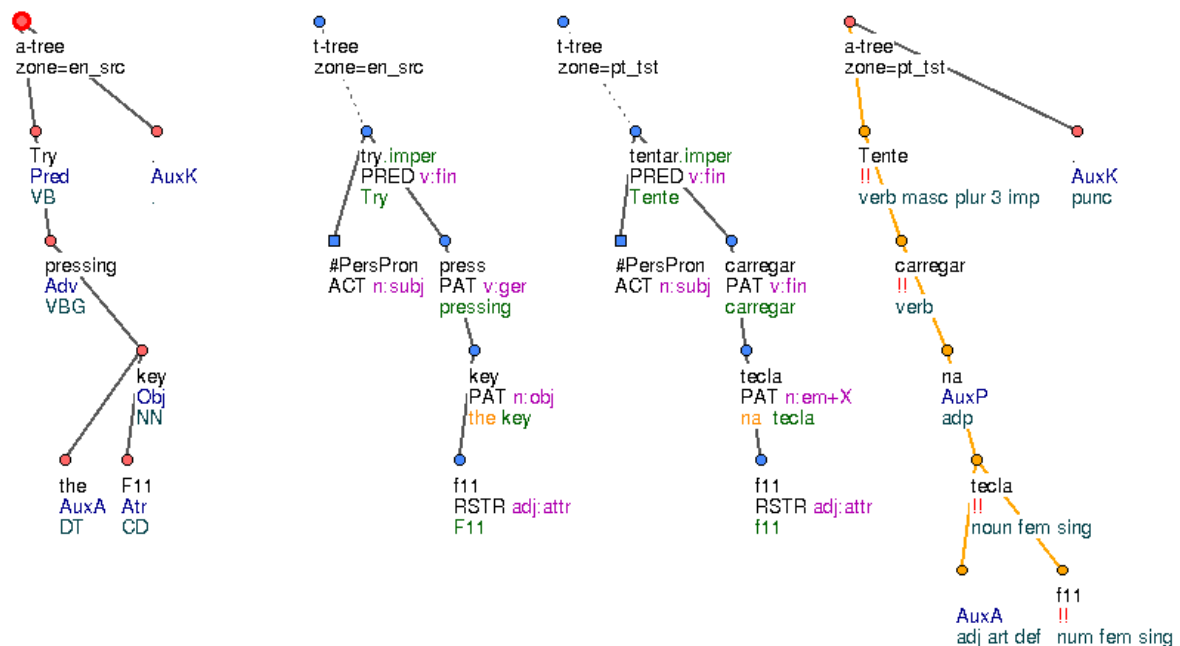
a-tree
zone=en_src

Try
Pred
VB

.
AuxK
.

pressing
Adv
VBG

key
Obj
NN

the
AuxA
DT

F11
Atr
CD

t-tree
zone=en_src

try.imper
PRED v:fin
Try

#PersPron
ACT n:subj

press
PAT v:ger
pressing

key
PAT n:obj
the key

f11
RSTR adj:attr
F11

t-tree
zone=pt_tst

tentar.imper
PRED v:fin
Tente

#PersPron
ACT n:subj

carregar
PAT v:fin
carregar

tecla
PAT n:em+X
na tecla

f11
RSTR adj:attr
f11

a-tree
zone=pt_tst

Tente
!!
verb masc plur 3 imp

.
AuxK
punc

carregar
!!
verb

na
AuxP
adp

tecla
!!
noun fem sing

AuxA
adj art def

f11
!!
num fem sing